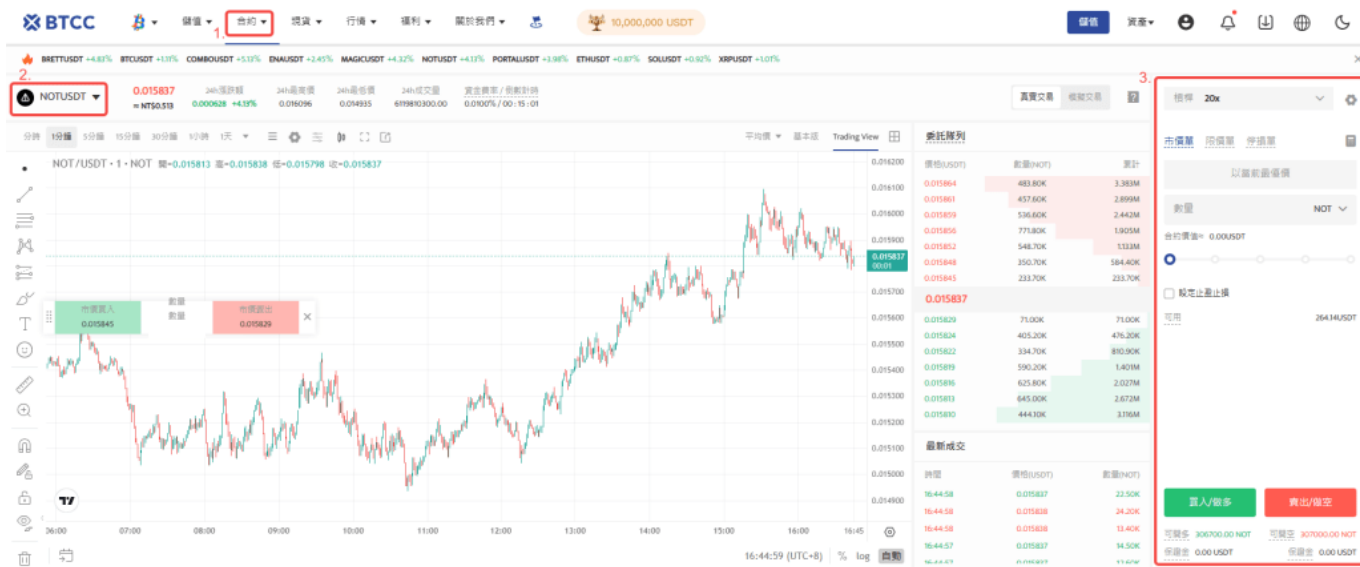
BTCC 儲值 合約 1. 現貨 行情 福利 關於我們 10,000,000 USDT 儲值 資產

BRETTUSDT +4.83% BTCUSDT +1.11% COMBOUSDT +5.13% ENAUSDT +2.45% MAGICUSDT +4.32% NOTUSDT +4.13% PORTALUSDT +3.98% ETHUSDT +0.87% SOLUSDT +0.92% XRPUSDT +1.01%

2. NOTUSDT 0.015837 ≈ NT$0.513 24h漲跌額 0.000628 +4.13% 24h最高價 0.016096 24h最低價 0.014935 24h成交量 6119810300.00 資金費率 / 倒數計時 0.0100% / 00 : 15 : 01 真實交易 模擬交易

分時 1分鐘 5分鐘 15分鐘 30分鐘 1小時 1天 平均價 基本版 Trading View

NOT / USDT · 1 · NOT 開=0.015813 高=0.015838 低=0.015798 收=0.015837

市價買入 0.015845 數量 數量 市價賣出 0.015829

0.016200 0.016100 0.016000 0.015900 0.015837 00:01 0.015700 0.015600 0.015500 0.015400 0.015300 0.015200 0.015100 0.015000 0.014900

06:00 07:00 08:00 09:00 10:00 11:00 12:00 13:00 14:00 15:00 16:00 16:45

16:44:59 (UTC+8) % log 自動

委託隊列
| 價格(USDT) | 數量(NOT) | 累計 |
|---|---|---|
| 0.015864 | 483.80K | 3.383M |
| 0.015861 | 457.60K | 2.899M |
| 0.015859 | 536.60K | 2.442M |
| 0.015856 | 771.80K | 1.905M |
| 0.015852 | 548.70K | 1.133M |
| 0.015848 | 350.70K | 584.40K |
| 0.015845 | 233.70K | 233.70K |
| 0.015837 | | |
| 0.015829 | 71.00K | 71.00K |
| 0.015824 | 405.20K | 476.20K |
| 0.015822 | 334.70K | 810.90K |
| 0.015819 | 590.20K | 1.401M |
| 0.015816 | 625.80K | 2.027M |
| 0.015813 | 645.00K | 2.672M |
| 0.015810 | 444.10K | 3.116M |

最新成交
| 時間 | 價格(USDT) | 數量(NOT) |
|---|---|---|
| 16:44:58 | 0.015837 | 22.50K |
| 16:44:58 | 0.015838 | 24.20K |
| 16:44:58 | 0.015838 | 13.40K |
| 16:44:57 | 0.015837 | 14.50K |

3. 槓桿 20x
市價單 限價單 停損單
以當前最優價
數量 NOT
合約價值≈ 0.00USDT
設定止盈止損
可用 264.34USDT
買入/做多 賣出/做空
可開多 306700.00 NOT 可開空 307000.00 NOT
保證金 0.00 USDT 保證金 0.00 USDT